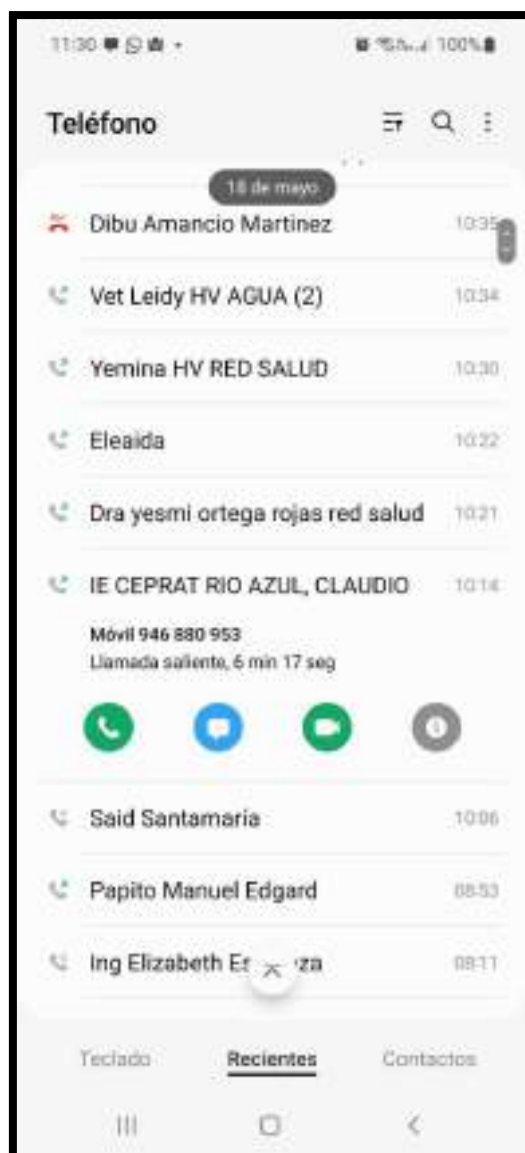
11:30

100%

Teléfono

18 de mayo

Dibu Amancio Martinez 10:35

Vet Leidy HV AGUA (2) 10:34

Yemina HV RED SALUD 10:30

Eleaida 10:22

Dra yesmi ortega rojas red salud 10:21

IE CEPRAT RIO AZUL, CLAUDIO 10:14

Móvil 946 880 953
Llamada saliente, 6 min 17 seg

Said Santamaria 10:06

Papito Manuel Edgard 08:53

Ing Elizabeth Es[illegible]za 08:11

Teclado Recientes Contactos